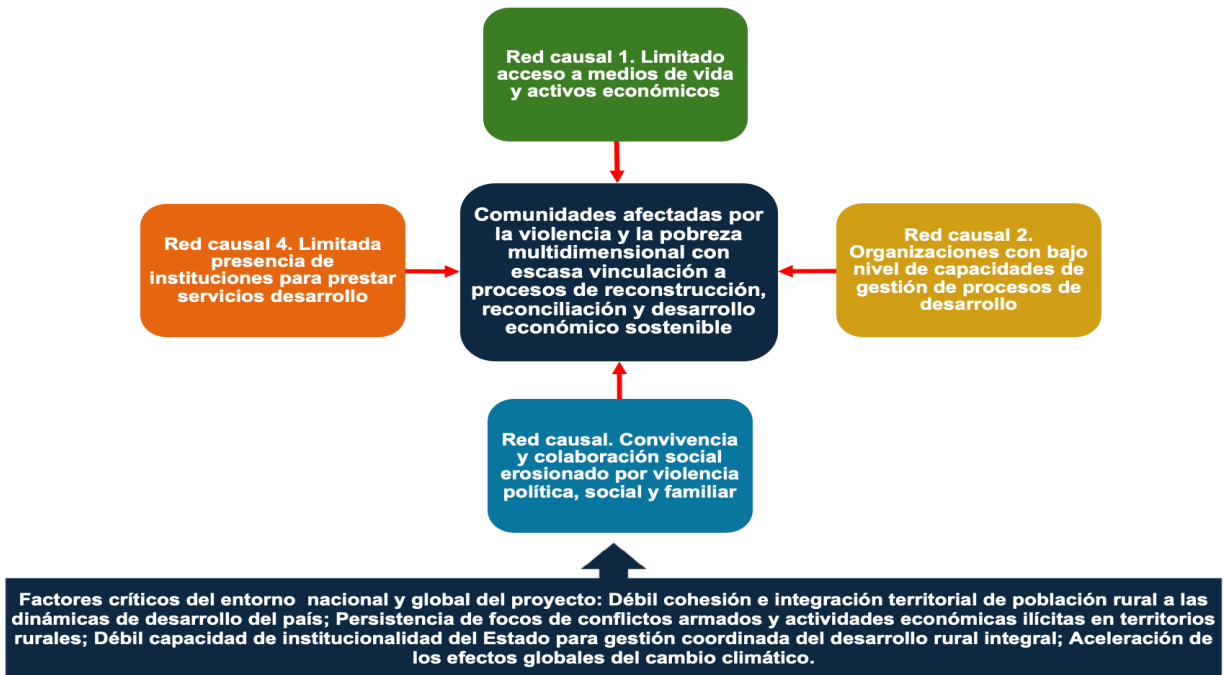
Red causal 1. Limitado acceso a medios de vida y activos económicos

Red causal 4. Limitada presencia de instituciones para prestar servicios desarrollo

Comunidades afectadas por la violencia y la pobreza multidimensional con escasa vinculación a procesos de reconstrucción, reconciliación y desarrollo económico sostenible

Red causal 2. Organizaciones con bajo nivel de capacidades de gestión de procesos de desarrollo

Red causal. Convivencia y colaboración social erosionado por violencia política, social y familiar

Factores críticos del entorno nacional y global del proyecto: Débil cohesión e integración territorial de población rural a las dinámicas de desarrollo del país; Persistencia de focos de conflictos armados y actividades económicas ilícitas en territorios rurales; Débil capacidad de institucionalidad del Estado para gestión coordinada del desarrollo rural integral; Aceleración de los efectos globales del cambio climático.